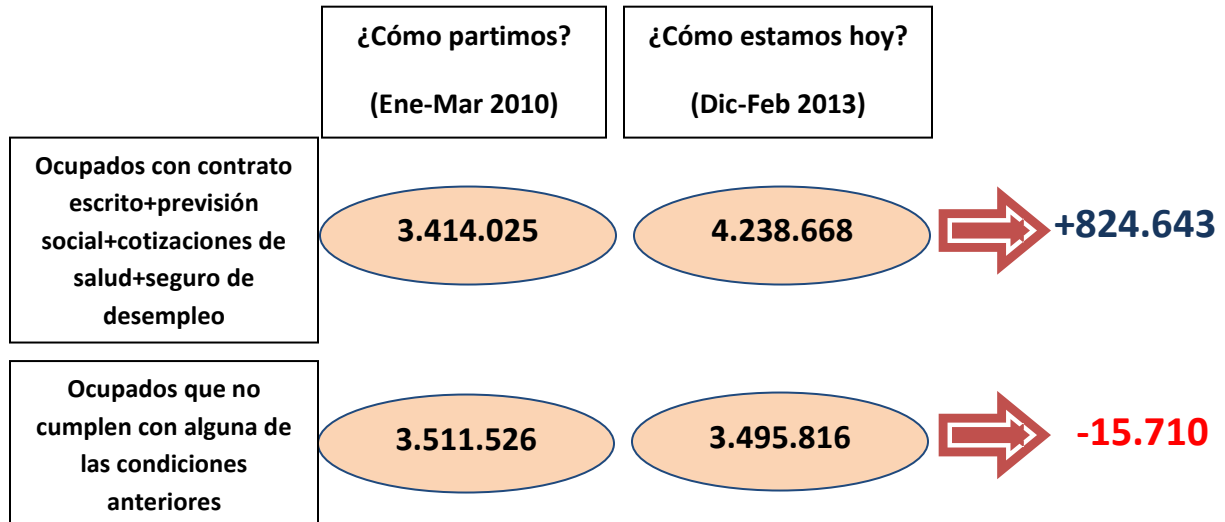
¿Cómo partimos?

(Ene-Mar 2010)

¿Cómo estamos hoy?

(Dic-Feb 2013)

Ocupados con contrato escrito+previsión social+cotizaciones de salud+seguro de desempleo

3.414.025

4.238.668

+824.643

Ocupados que no cumplen con alguna de las condiciones anteriores

3.511.526

3.495.816

-15.710